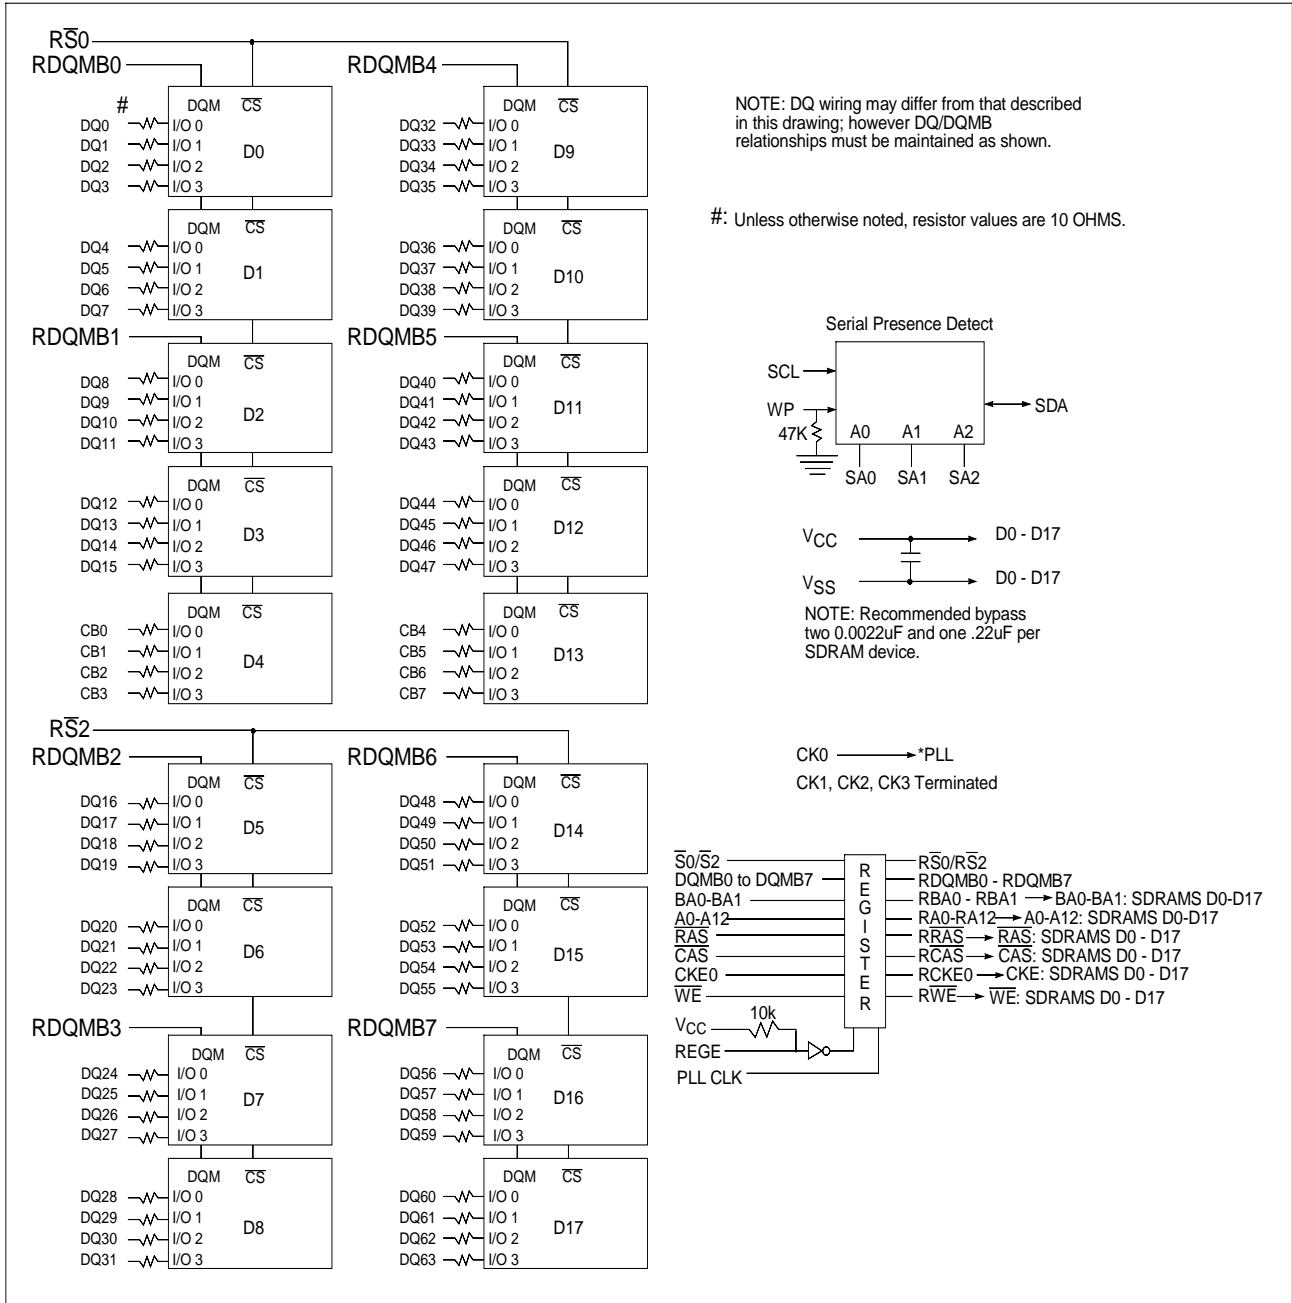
R$\overline{S}$0
RDQMB0
#
DQM $\overline{CS}$
DQ0 I/O 0
DQ1 I/O 1 D0
DQ2 I/O 2
DQ3 I/O 3

DQM $\overline{CS}$
DQ4 I/O 0
DQ5 I/O 1 D1
DQ6 I/O 2
DQ7 I/O 3

RDQMB1
DQM $\overline{CS}$
DQ8 I/O 0
DQ9 I/O 1 D2
DQ10 I/O 2
DQ11 I/O 3

DQM $\overline{CS}$
DQ12 I/O 0
DQ13 I/O 1 D3
DQ14 I/O 2
DQ15 I/O 3

DQM $\overline{CS}$
CB0 I/O 0
CB1 I/O 1 D4
CB2 I/O 2
CB3 I/O 3

R$\overline{S}$2
RDQMB2
DQM $\overline{CS}$
DQ16 I/O 0
DQ17 I/O 1 D5
DQ18 I/O 2
DQ19 I/O 3

DQM $\overline{CS}$
DQ20 I/O 0
DQ21 I/O 1 D6
DQ22 I/O 2
DQ23 I/O 3

RDQMB3
DQM $\overline{CS}$
DQ24 I/O 0
DQ25 I/O 1 D7
DQ26 I/O 2
DQ27 I/O 3

DQM $\overline{CS}$
DQ28 I/O 0
DQ29 I/O 1 D8
DQ30 I/O 2
DQ31 I/O 3

RDQMB4
DQM $\overline{CS}$
DQ32 I/O 0
DQ33 I/O 1 D9
DQ34 I/O 2
DQ35 I/O 3

DQM $\overline{CS}$
DQ36 I/O 0
DQ37 I/O 1 D10
DQ38 I/O 2
DQ39 I/O 3

RDQMB5
DQM $\overline{CS}$
DQ40 I/O 0
DQ41 I/O 1 D11
DQ42 I/O 2
DQ43 I/O 3

DQM $\overline{CS}$
DQ44 I/O 0
DQ45 I/O 1 D12
DQ46 I/O 2
DQ47 I/O 3

DQM $\overline{CS}$
CB4 I/O 0
CB5 I/O 1 D13
CB6 I/O 2
CB7 I/O 3

RDQMB6
DQM $\overline{CS}$
DQ48 I/O 0
DQ49 I/O 1 D14
DQ50 I/O 2
DQ51 I/O 3

DQM $\overline{CS}$
DQ52 I/O 0
DQ53 I/O 1 D15
DQ54 I/O 2
DQ55 I/O 3

RDQMB7
DQM $\overline{CS}$
DQ56 I/O 0
DQ57 I/O 1 D16
DQ58 I/O 2
DQ59 I/O 3

DQM $\overline{CS}$
DQ60 I/O 0
DQ61 I/O 1 D17
DQ62 I/O 2
DQ63 I/O 3

NOTE: DQ wiring may differ from that described in this drawing; however DQ/DQMB relationships must be maintained as shown.

#: Unless otherwise noted, resistor values are 10 OHMS.

Serial Presence Detect
SCL
WP
47K
A0 A1 A2
SDA
SA0 SA1 SA2

$V_{CC}$ D0 - D17
$V_{SS}$ D0 - D17
NOTE: Recommended bypass two 0.0022uF and one .22uF per SDRAM device.

CK0 *PLL
CK1, CK2, CK3 Terminated

$\overline{S0}$/$\overline{S2}$
DQMB0 to DQMB7
BA0-BA1
A0-A12
$\overline{RAS}$
$\overline{CAS}$
CKE0
$\overline{WE}$
REGISTER
R$\overline{S}$0/R$\overline{S}$2
RDQMB0 - RDQMB7
RBA0 - RBA1 → BA0-BA1: SDRAMS D0-D17
RA0-RA12 → A0-A12: SDRAMS D0-D17
R$\overline{RAS}$ → $\overline{RAS}$: SDRAMS D0 - D17
R$\overline{CAS}$ → $\overline{CAS}$: SDRAMS D0 - D17
RCKE0 → CKE: SDRAMS D0 - D17
R$\overline{WE}$ → $\overline{WE}$: SDRAMS D0 - D17
$V_{CC}$ 10k
REGE
PLL CLK